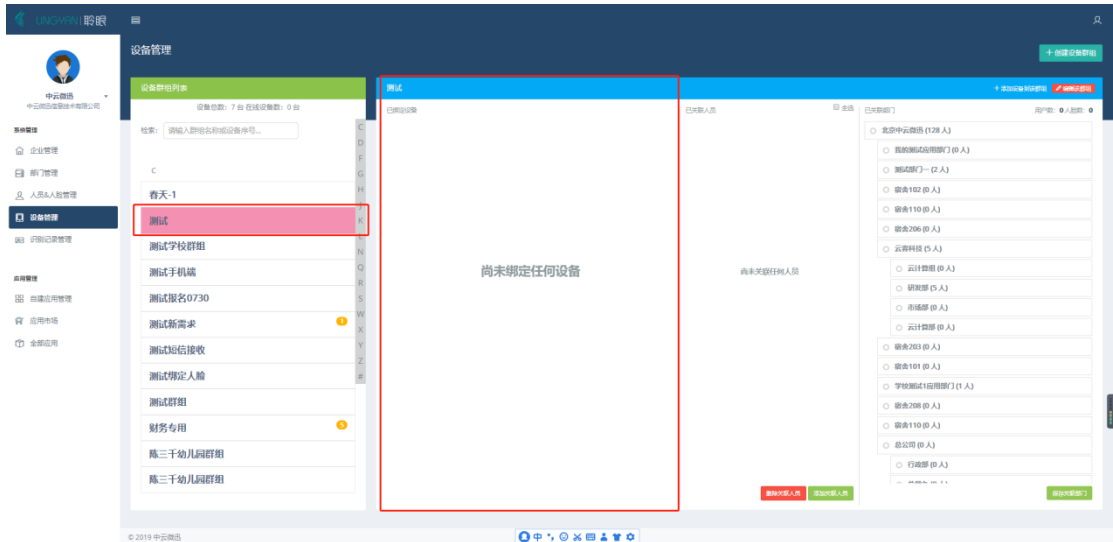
LINGWIN | 聆眼

设备管理

+ 创建设备群组

中云微迅
中云微迅信息技术有限公司

系统管理
企业管理
部门管理
人员&人脸管理
设备管理
识别记录管理

应用管理
自建应用管理
应用市场
全部应用

设备群组列表
设备总数：7 台 在线设备数：0 台
检索：请输入群组名称或设备序号...

C
春天-1
测试
测试学校群组
测试手机端
测试报名0730
测试新需求
测试短信接收
测试绑定人脸
测试群组
财务专用
陈三千幼儿园群组
陈三千幼儿园群组

C D F G H J K L N Q R S W X Y Z #

测试
+ 添加设备到该群组 删除该群组
已绑定设备
尚未绑定任何设备

已关联人员 全选
尚未关联任何人员
删除关联人员 添加关联人员

已关联部门 用户数：0 人脸数：0
北京中云微迅 (128 人)
我的测试应用部门 (0 人)
测试部门一 (2 人)
宿舍102 (0 人)
宿舍110 (0 人)
宿舍206 (0 人)
云霄科技 (5 人)
云计算组 (0 人)
研发部 (5 人)
市场部 (0 人)
云计算部 (0 人)
宿舍203 (0 人)
宿舍101 (0 人)
学校测试1应用部门 (1 人)
宿舍208 (0 人)
宿舍110 (0 人)
总公司 (0 人)
行政部 (0 人)
保存关联部门

© 2019 中云微迅